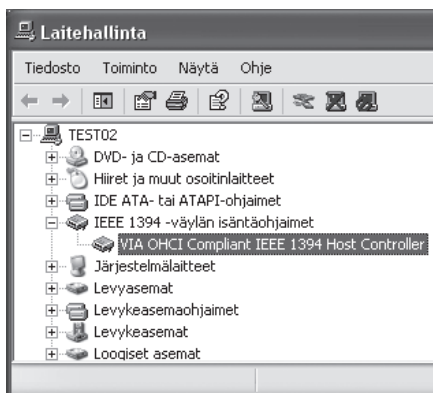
Laitehallinta

Tiedosto Toiminto Näytä Ohje

TEST02
DVD- ja CD-asemat
Hiiret ja muut osoitinlaitteet
IDE ATA- tai ATAPI-ohjaimet
IEEE 1394 -väylän isäntäohjaimet
VIA OHCI Compliant IEEE 1394 Host Controller
Järjestelmälaitteet
Levyasemat
Levykeasemaohjaimet
Levykeasemat
Loogiset asemat